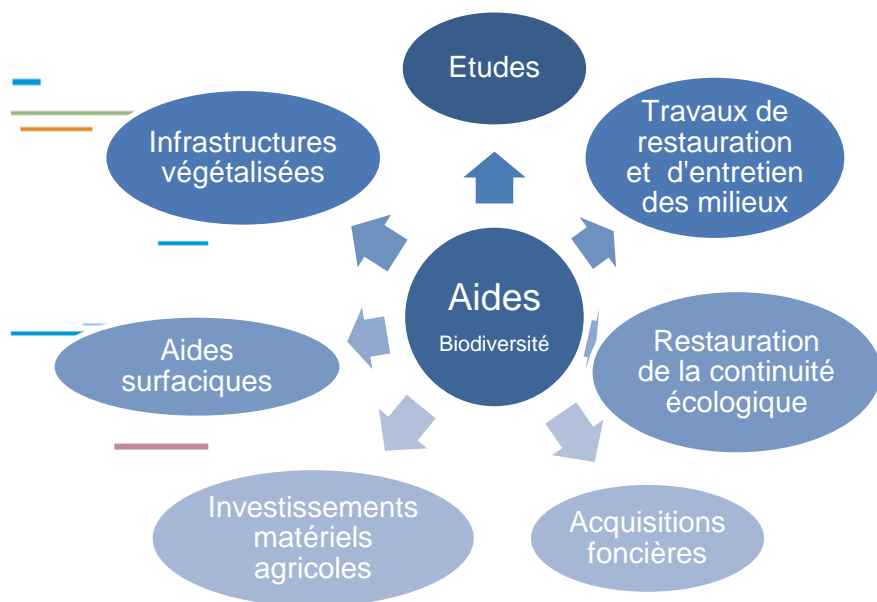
Aides
Biodiversité

Etudes

Travaux de restauration et d'entretien des milieux

Restauration de la continuité écologique

Acquisitions foncières

Investissements matériels agricoles

Aides surfaciques

Infrastructures végétalisées